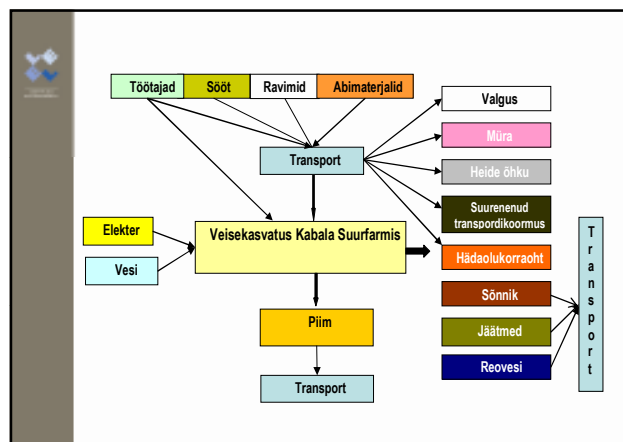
Töötajad
Sööt
Ravimid
Abimaterjalid

Transport

Valgus
Müra
Heide õhku
Suurenenud transpordikoormus
Hädaolukorraoht
Sõnnik
Jäätmed
Reovesi

Elekter
Vesi

Veisekasvatus Kabala Suurfarmis

Piim

Transport

T r a n s p o r t